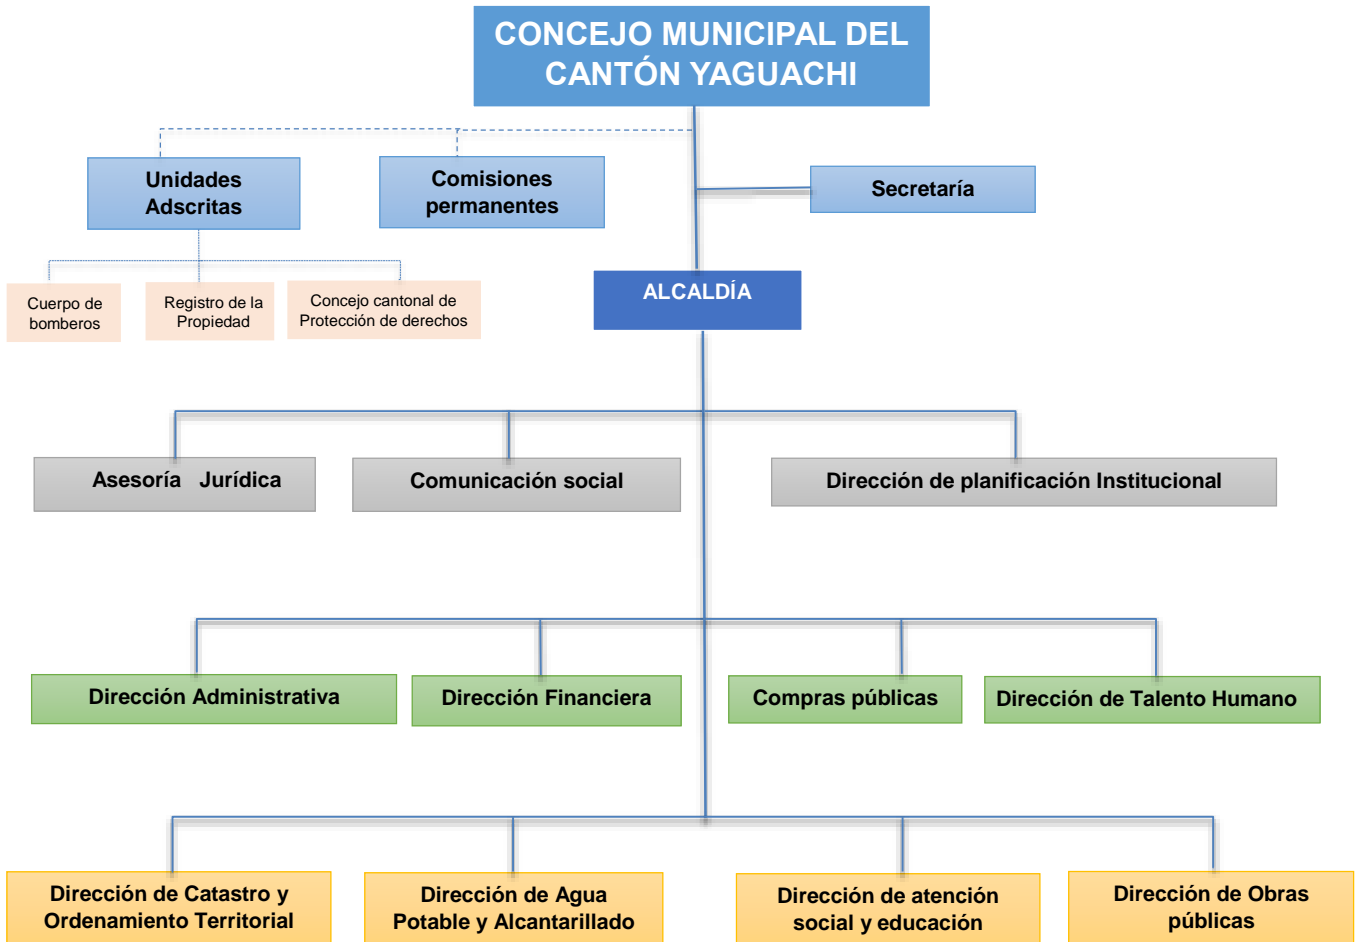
CONCEJO MUNICIPAL DEL CANTÓN YAGUACHI

Unidades Adscritas

Comisiones permanentes

Secretaría

Cuerpo de bomberos

Registro de la Propiedad

Concejo cantonal de Protección de derechos

ALCALDÍA

Asesoría Jurídica

Comunicación social

Dirección de planificación Institucional

Dirección Administrativa

Dirección Financiera

Compras públicas

Dirección de Talento Humano

Dirección de Catastro y Ordenamiento Territorial

Dirección de Agua Potable y Alcantarillado

Dirección de atención social y educación

Dirección de Obras públicas